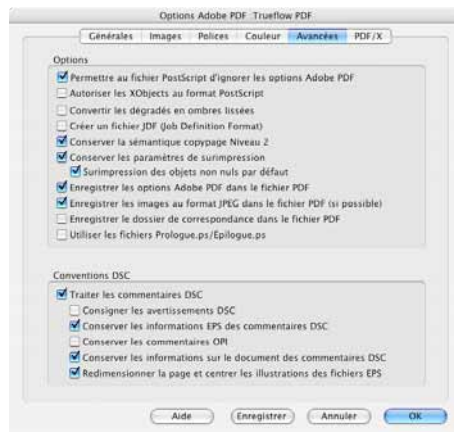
Options Adobe PDF Trueflow PDF

Générales | Images | Polices | Couleur | Avancées | PDF/X

Options

Permettre au fichier PostScript d'ignorer les options Adobe PDF
Autoriser les XObjects au format PostScript
Convertir les dégradés en ombres lissées
Créer un fichier JDF (Job Definition Format)
Conserver la sémantique copypage Niveau 2
Conserver les paramètres de surimpression
Surimpression des objets non nuls par défaut
Enregistrer les options Adobe PDF dans le fichier PDF
Enregistrer les images au format JPEG dans le fichier PDF (si possible)
Enregistrer le dossier de correspondance dans le fichier PDF
Utiliser les fichiers Prologue.ps/Epilogue.ps

Conventions DSC

Traiter les commentaires DSC
Consigner les avertissements DSC
Conserver les informations EPS des commentaires DSC
Conserver les commentaires OPI
Conserver les informations sur le document des commentaires DSC
Redimensionner la page et centrer les illustrations des fichiers EPS

Aide | Enregistrer | Annuler | OK